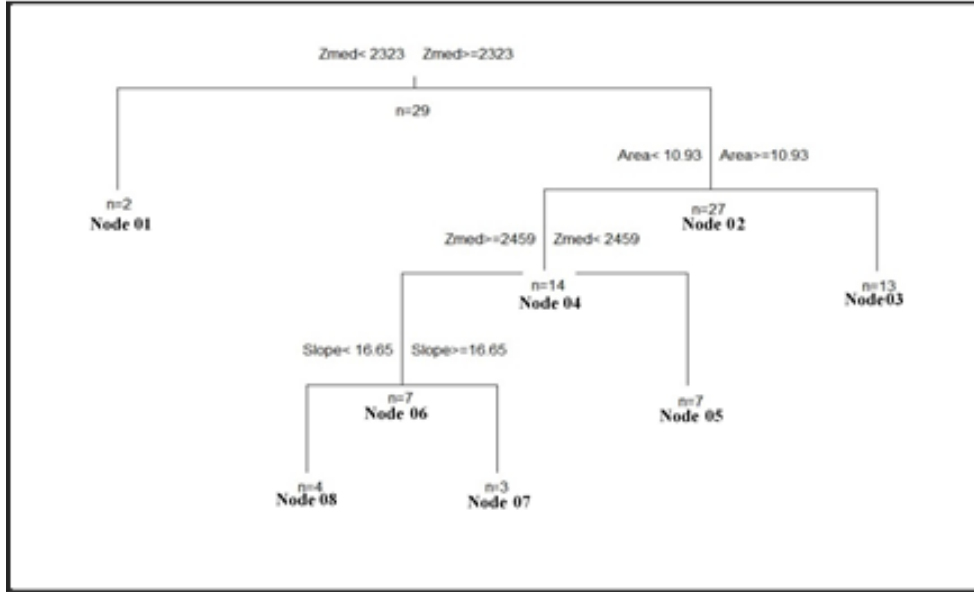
Zmed< 2323 Zmed>=2323

n=29

n=2
Node 01

Area< 10.93 Area>=10.93

n=27
Node 02

Zmed>=2459 Zmed< 2459

n=14
Node 04

n=13
Node03

Slope< 16.65 Slope>=16.65

n=7
Node 06

n=7
Node 05

n=4
Node 08

n=3
Node 07